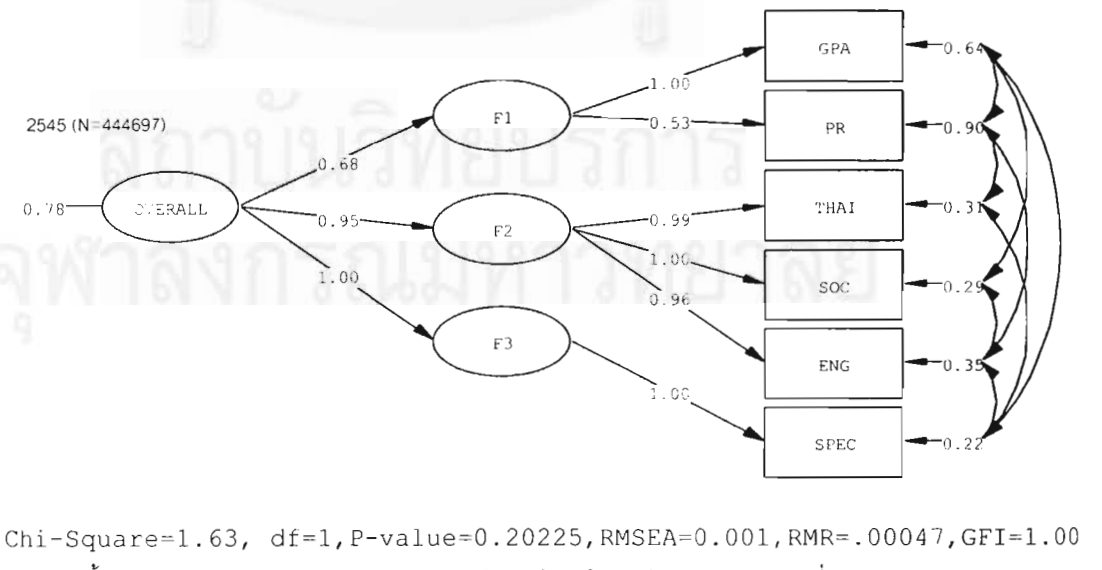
2545 (N=444697)

0.78 OVERALL

0.68

0.95

1.00

F1

F2

F3

1.00

0.53

0.99

1.00

0.96

1.00

GPA

PR

THAI

SOC

ENG

SPEC

0.64

0.90

0.31

0.29

0.35

0.22

สถาบันวิทยบริการ
จุฬาลงกรณ์มหาวิทยาลัย

Chi-Square=1.63, df=1, P-value=0.20225, RMSEA=0.001, RMR=.00047, GFI=1.00